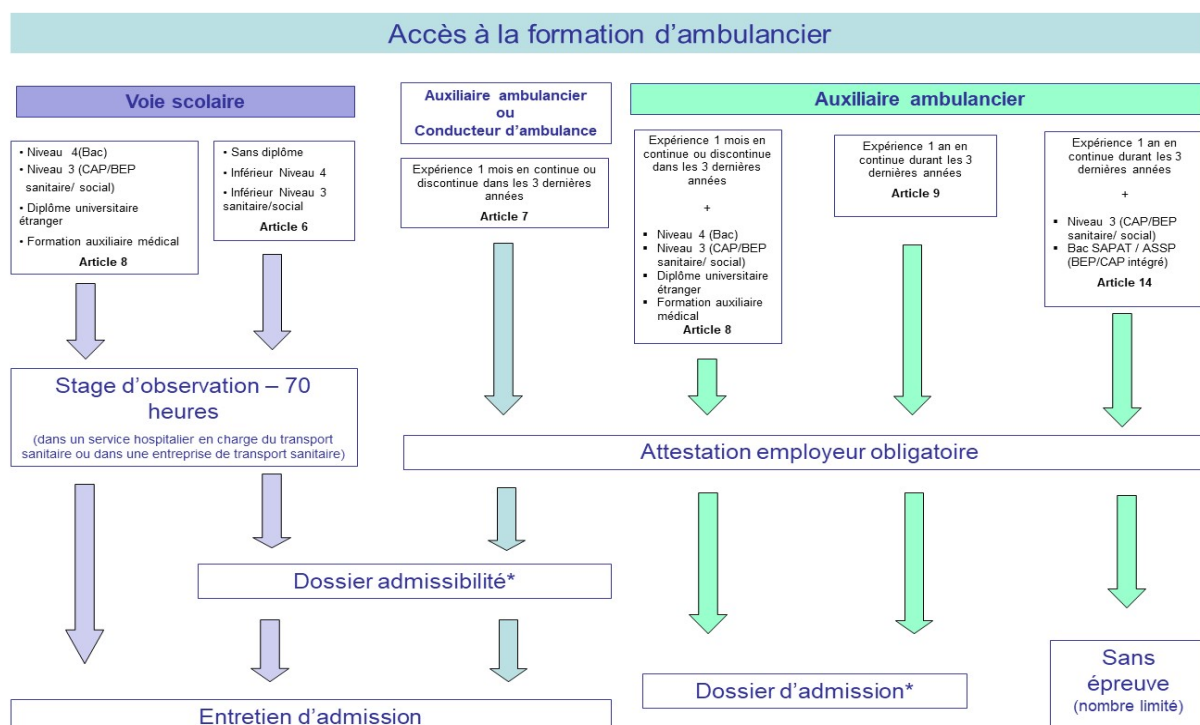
Accès à la formation d'ambulancier

Voie scolaire

- Niveau 4(Bac)
- Niveau 3 (CAP/BEP sanitaire/ social)
- Diplôme universitaire étranger
- Formation auxiliaire médical

Article 8

- Sans diplôme
- Inférieur Niveau 4
- Inférieur Niveau 3 sanitaire/social

Article 6

Stage d'observation – 70 heures

(dans un service hospitalier en charge du transport sanitaire ou dans une entreprise de transport sanitaire)

Auxiliaire ambulancier ou Conducteur d'ambulance

Expérience 1 mois en continue ou discontinue dans les 3 dernières années

Article 7

Auxiliaire ambulancier

Expérience 1 mois en continue ou discontinue dans les 3 dernières années

+

- Niveau 4 (Bac)
- Niveau 3 (CAP/BEP sanitaire/ social)
- Diplôme universitaire étranger
- Formation auxiliaire médical

Article 8

Expérience 1 an en continue durant les 3 dernières années

Article 9

Expérience 1 an en continue durant les 3 dernières années

+

- Niveau 3 (CAP/BEP sanitaire/ social)
- Bac SAPAT / ASSP (BEP/CAP intégré)

Article 14

Attestation employeur obligatoire

Dossier admissibilité*

Dossier d'admission*

Sans épreuve
(nombre limité)

Entretien d'admission